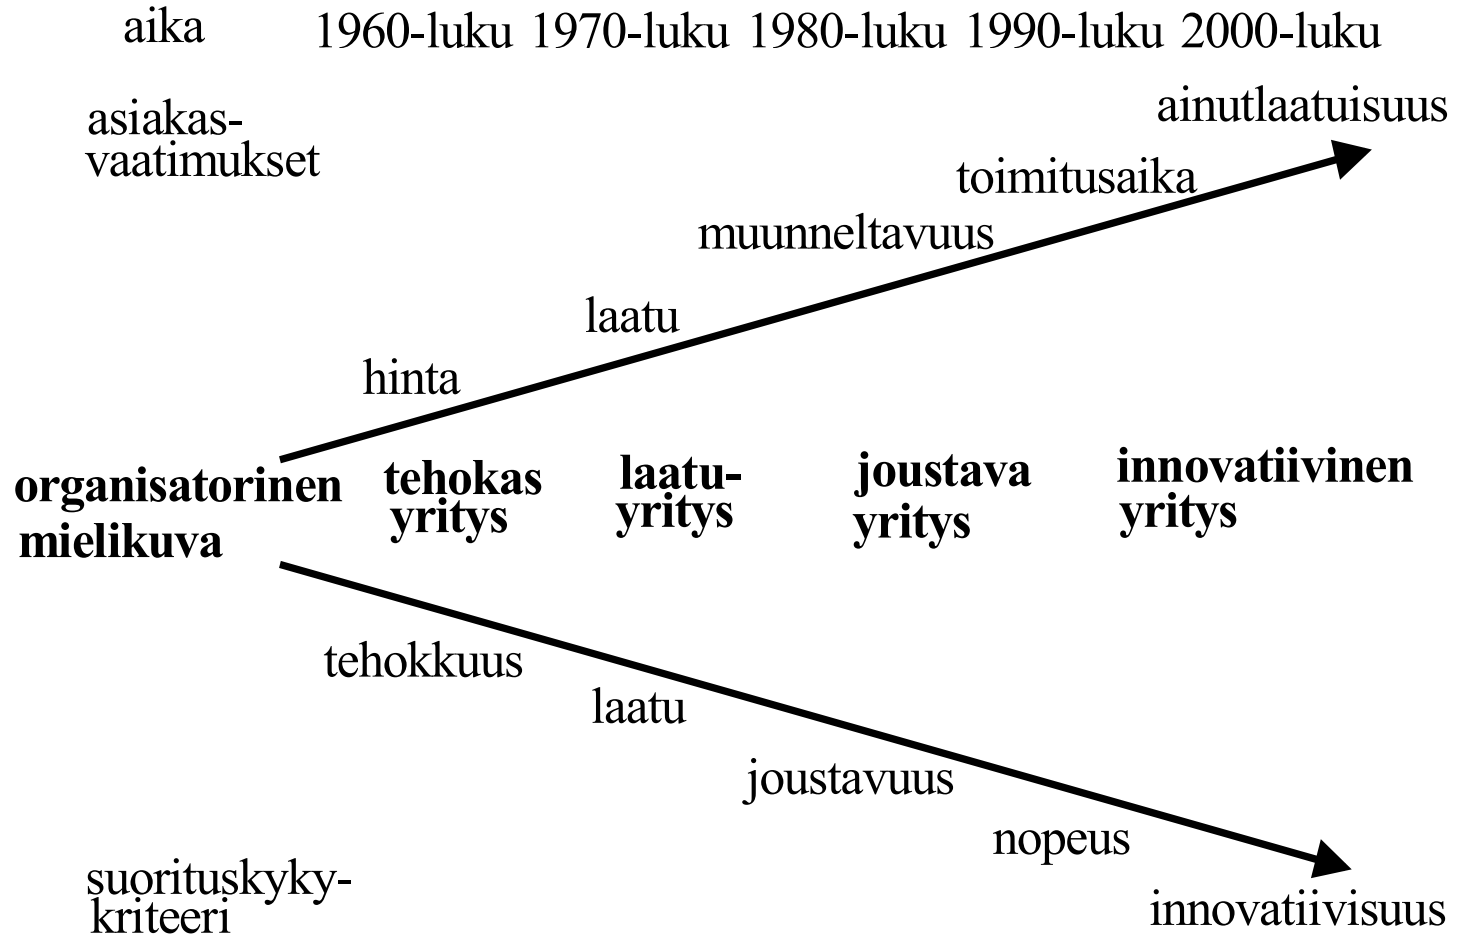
aika 1960-luku 1970-luku 1980-luku 1990-luku 2000-luku

asiakasvaatimukset

ainutlaatuisuus
toimitusaika
muunneltavuus
laatu
hinta

organisatorinen mielikuva

tehokas yritys

laatuyritys

joustava yritys

innovatiivinen yritys

tehokkuus
laatu
joustavuus
nopeus

suorituskykykriteeri

innovatiivisuus